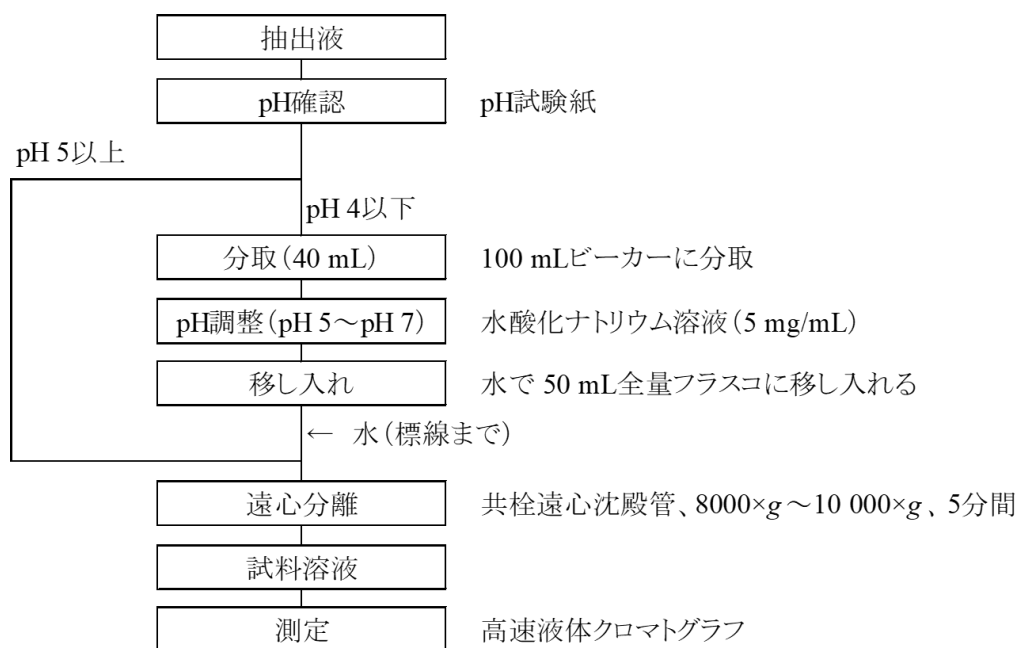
抽出液

pH確認　　pH試験紙

pH 5以上

pH 4以下

分取（40 mL）　　100 mLビーカーに分取

pH調整（pH 5～pH 7）　　水酸化ナトリウム溶液（5 mg/mL）

移し入れ　　水で 50 mL全量フラスコに移し入れる

← 水（標線まで）

遠心分離　　共栓遠心沈殿管、8000×$g$～10 000×$g$、5分間

試料溶液

測定　　高速液体クロマトグラフ